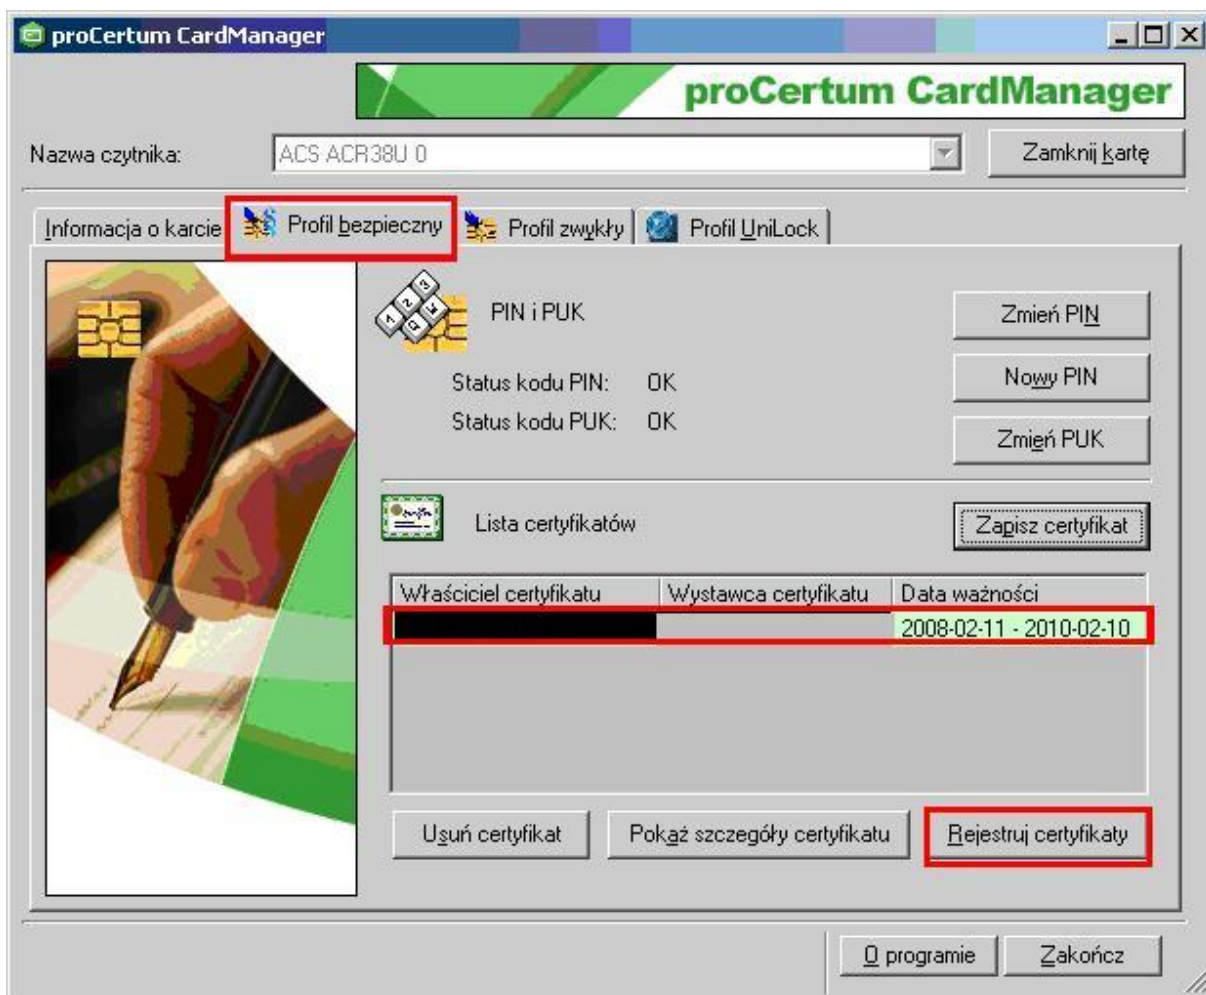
proCertum CardManager

proCertum CardManager

Nazwa czytnika: ACS ACR38U 0

Zamknij kartę

Informacja o karcie | Profil bezpieczny | Profil zwykły | Profil UniLock

PIN i PUK

Status kodu PIN: OK
Status kodu PUK: OK

Zmień PIN
Nowy PIN
Zmień PUK

Lista certyfikatów

Zapisz certyfikat

| Właściciel certyfikatu | Wystawca certyfikatu | Data ważności |
|---|---|---|
| | | 2008-02-11 - 2010-02-10 |

Usuń certyfikat
Pokaż szczegóły certyfikatu
Rejestruj certyfikaty

O programie
Zakończ